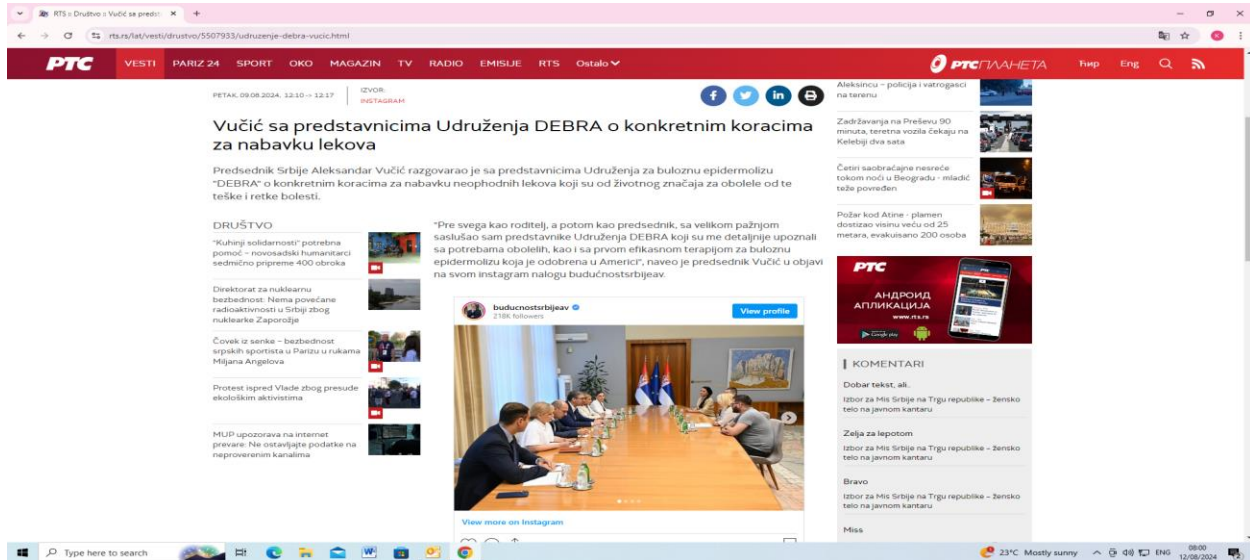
RTS :: Društvo :: Vučić sa predst ×  +

rts.rs/lat/vesti/drustvo/5507933/udruzenje-debra-vucic.html

РТС  VESTI  PARIZ 24  SPORT  OKO  MAGAZIN  TV  RADIO  EMISIJE  RTS  Ostalo

РТС ПЛАНЕТА  Ћир  Eng

PETAK, 09.08.2024, 12:10 -> 12:17  IZVOR: INSTAGRAM

Vučić sa predstavnicima Udruženja DEBRA o konkretnim koracima za nabavku lekova

Predsednik Srbije Aleksandar Vučić razgovarao je sa predstavnicima Udruženja za buloznu epidermolizu "DEBRA" o konkretnim koracima za nabavku neophodnih lekova koji su od životnog značaja za obolele od te teške i retke bolesti.

DRUŠTVO

"Kuhinji solidarnosti" potrebna pomoć – novosadski humanitarci sedmično pripreme 400 obroka

Direktorat za nuklearnu bezbednost: Nema povećane radioaktivnosti u Srbiji zbog nuklearke Zaporožje

Čovek iz senke – bezbednost srpskih sportista u Parizu u rukama Miljana Angelova

Protest ispred Vlade zbog presude ekološkim aktivistima

MUP upozorava na internet prevare: Ne ostavljajte podatke na neproverenim kanalima

"Pre svega kao roditelj, a potom kao predsednik, sa velikom pažnjom saslušao sam predstavnike Udruženja DEBRA koji su me detaljnije upoznali sa potrebama obolelih, kao i sa prvom efikasnom terapijom za buloznu epidermolizu koja je odobrena u Americi", naveo je predsednik Vučić u objavi na svom instagram nalogu budućnostsrbijeav.

buducnostsrbijeav
218K followers
View profile

View more on Instagram

Aleksincu – policija i vatrogasci na terenu

Zadržavanja na Preševu 90 minuta, teretna vozila čekaju na Kelebiji dva sata

Četiri saobraćajne nesreće tokom noći u Beogradu - mladić teže povređen

Požar kod Atine - plamen dostizao visinu veću od 25 metara, evakuisano 200 osoba

РТС
АНДРОИД АПЛИКАЦИЈА
www.rts.rs

KOMENTARI

Dobar tekst, ali..
Izbor za Mis Srbije na Trgu republike – žensko telo na javnom kantaru

Zelja za lepotom
Izbor za Mis Srbije na Trgu republike – žensko telo na javnom kantaru

Bravo
Izbor za Mis Srbije na Trgu republike – žensko telo na javnom kantaru

Miss

Type here to search
23°C Mostly sunny  ENG  08:00 12/08/2024